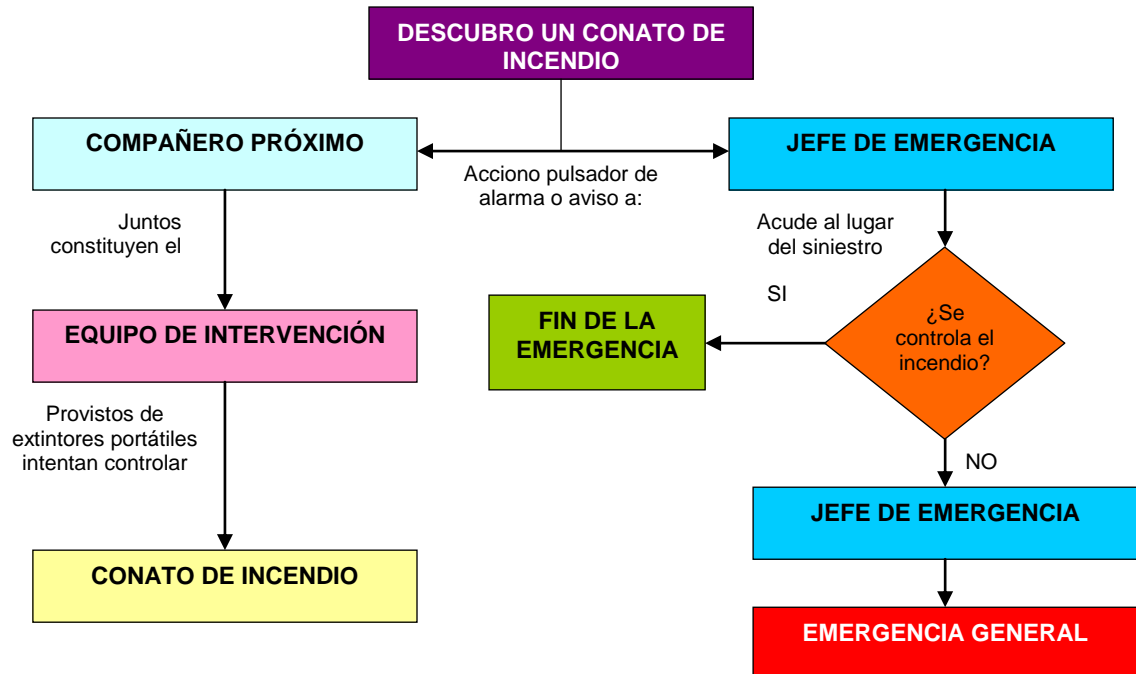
DESCUBRO UN CONATO DE INCENDIO

COMPAÑERO PRÓXIMO

Acciono pulsador de alarma o aviso a:

JEFE DE EMERGENCIA

Juntos constituyen el

Acude al lugar del siniestro

SI

EQUIPO DE INTERVENCIÓN

FIN DE LA EMERGENCIA

¿Se controla el incendio?

Provistos de extintores portátiles intentan controlar

NO

JEFE DE EMERGENCIA

CONATO DE INCENDIO

EMERGENCIA GENERAL